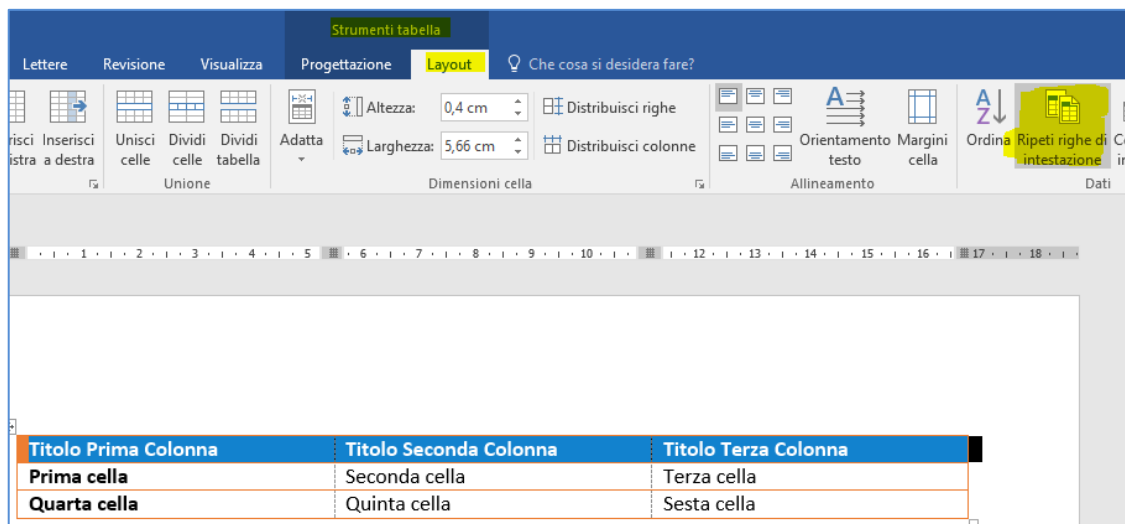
Strumenti tabella

Lettere Revisione Visualizza Progettazione Layout Che cosa si desidera fare?

risci istra Inserisci a destra

Unisci celle Dividi celle Dividi tabella

Unione

Adatta

Altezza: 0,4 cm

Larghezza: 5,66 cm

Distribuisci righe

Distribuisci colonne

Dimensioni cella

Orientamento testo Margini cella

Allineamento

Ordina Ripeti righe di intestazione

Dati

1 · 2 · 3 · 4 · 5 · 6 · 7 · 8 · 9 · 10 · 12 · 13 · 14 · 15 · 16 · 17 · 18

| Titolo Prima Colonna | Titolo Seconda Colonna | Titolo Terza Colonna |
|---|---|---|
| **Prima cella** | Seconda cella | Terza cella |
| **Quarta cella** | Quinta cella | Sesta cella |